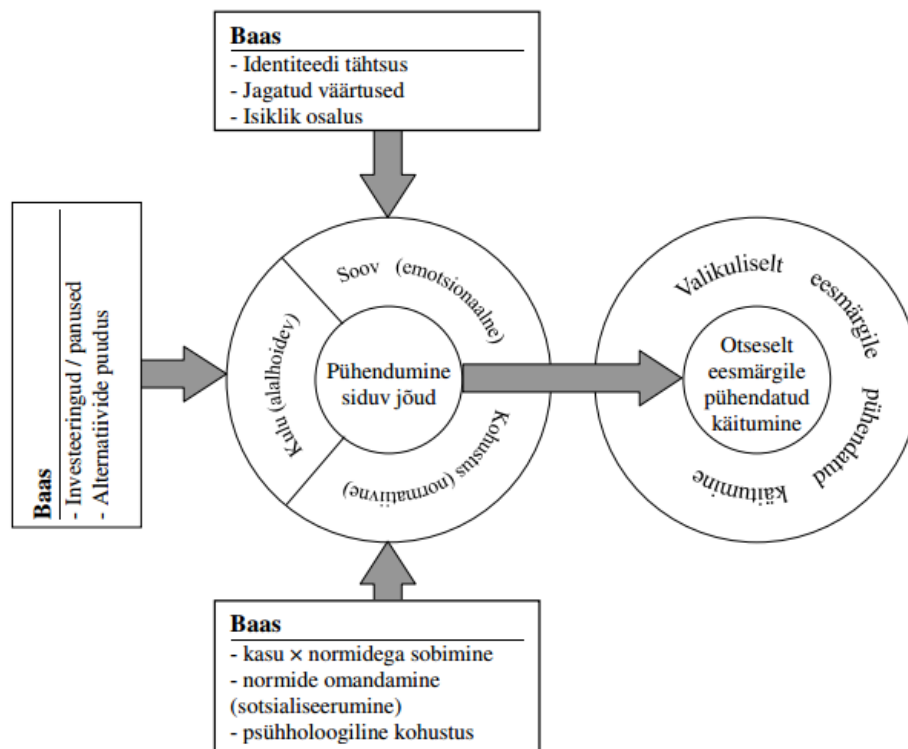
Baas
- Identiteedi tähtsus
- Jagatud väärtused
- Isiklik osalus

Baas
- Investeeringud / panused
- Alternatiivide puudus

Soov (emotsionaalne)

Kulu (alalhoidev)

Pühendumine siduv jõud

Kohustus (normatiivne)

Valikuliselt eesmärgile pühendatud käitumine

Otseselt eesmärgile pühendatud käitumine

Baas
- kasu × normidega sobimine
- normide omandamine (sotsialiseerumine)
- psühholoogiline kohustus